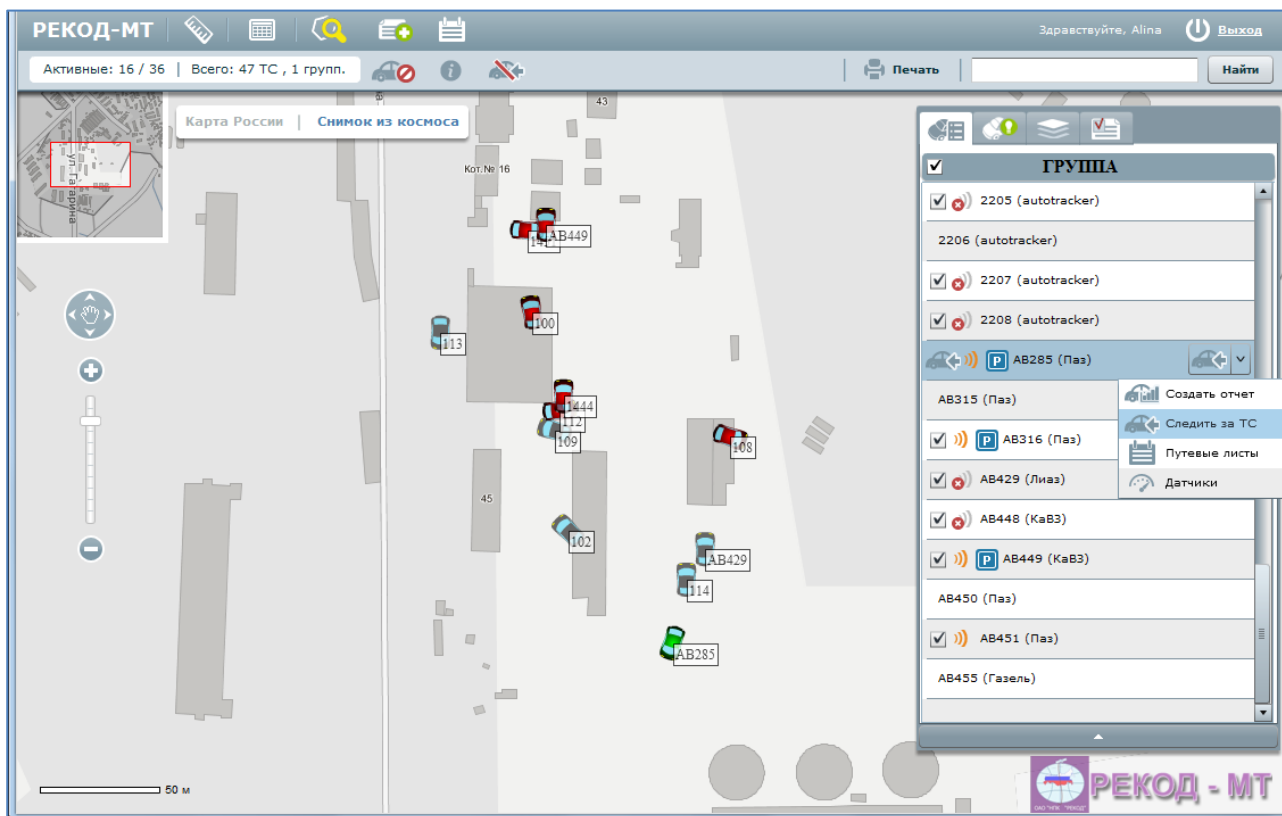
РЕКОД-МТ

Здравствуйте, Alina Выход

Активные: 16 / 36 | Всего: 47 ТС , 1 групп.

Печать

Найти

Карта России | Снимок из космоса

ул. Гагарина

43

Кот.№ 16

14 АВ449

100

113

144

112

109

108

45

102

АВ429

114

АВ285

50 м

ГРУППА

2205 (autotracker)

2206 (autotracker)

2207 (autotracker)

2208 (autotracker)

P АВ285 (Паз)

АВ315 (Паз)

P АВ316 (Паз)

АВ429 (Лиаз)

АВ448 (КаВЗ)

P АВ449 (КаВЗ)

АВ450 (Паз)

АВ451 (Паз)

АВ455 (Газель)

Создать отчет

Следить за ТС

Путевые листы

Датчики

РЕКОД - МТ